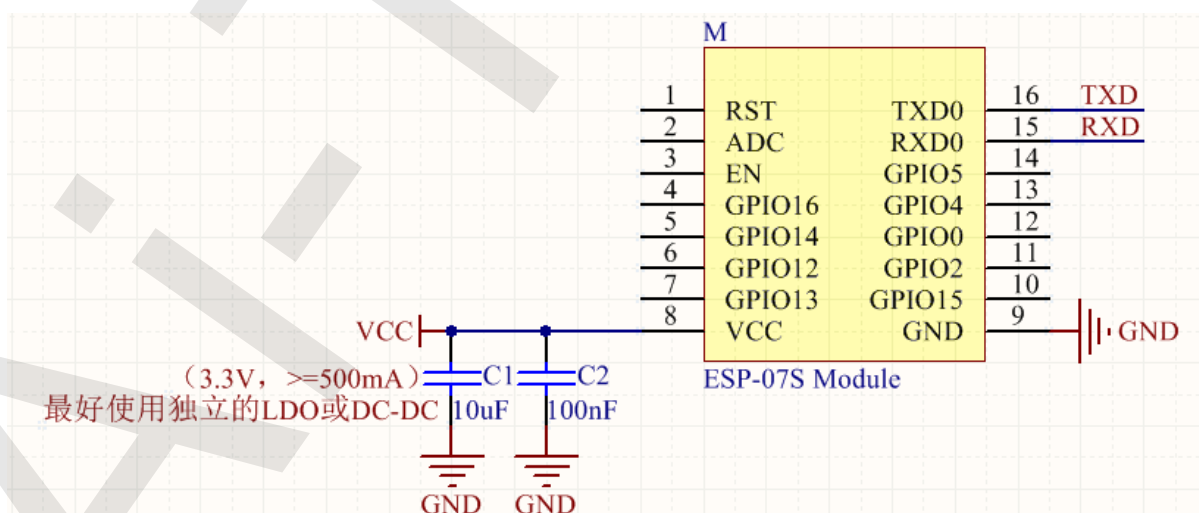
M

1 RST
2 ADC
3 EN
4 GPIO16
5 GPIO14
6 GPIO12
7 GPIO13
8 VCC

TXD0 16 TXD
RXD0 15 RXD
GPIO5 14
GPIO4 13
GPIO0 12
GPIO2 11
GPIO15 10
GND 9 GND

ESP-07S Module

VCC

（3.3V，>=500mA）
最好使用独立的LDO或DC-DC

C1 10uF
C2 100nF

GND GND